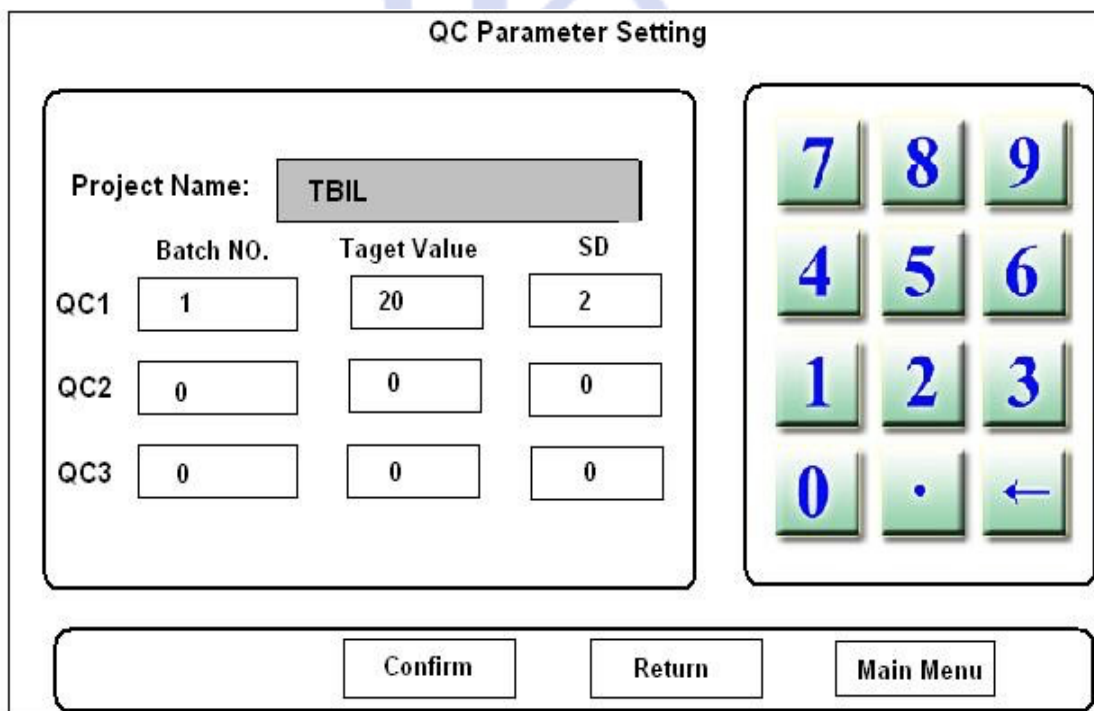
QC Parameter Setting

Project Name: TBIL

| | Batch NO. | Taget Value | SD |
|---|---|---|---|
| QC1 | 1 | 20 | 2 |
| QC2 | 0 | 0 | 0 |
| QC3 | 0 | 0 | 0 |

7 8 9
4 5 6
1 2 3
0 . ←

Confirm Return Main Menu